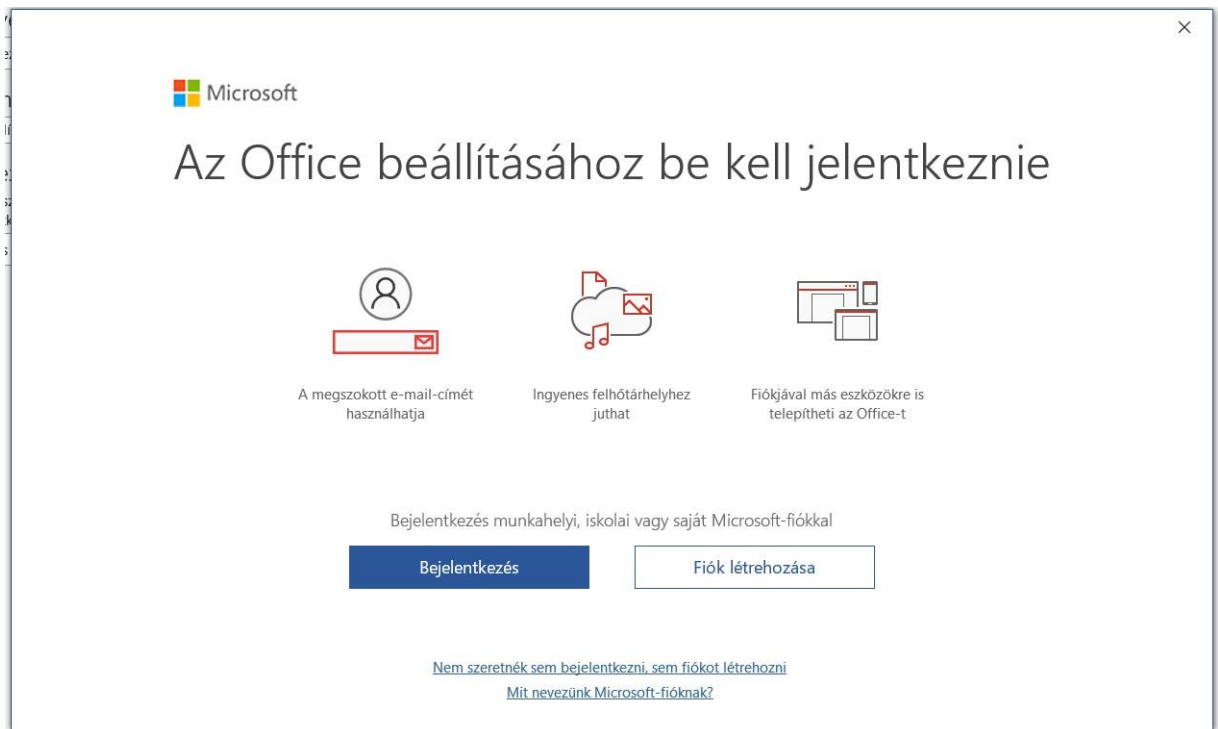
×

Microsoft

Az Office beállításához be kell jelentkeznie

A megszokott e-mail-címét használhatja

Ingyenes felhőtárhelyhez juthat

Fiókjával más eszközökre is telepítheti az Office-t

Bejelentkezés munkahelyi, iskolai vagy saját Microsoft-fiókkal

Bejelentkezés

Fiók létrehozása

Nem szeretnék sem bejelentkezni, sem fiókot létrehozni

Mit nevezünk Microsoft-fióknak?